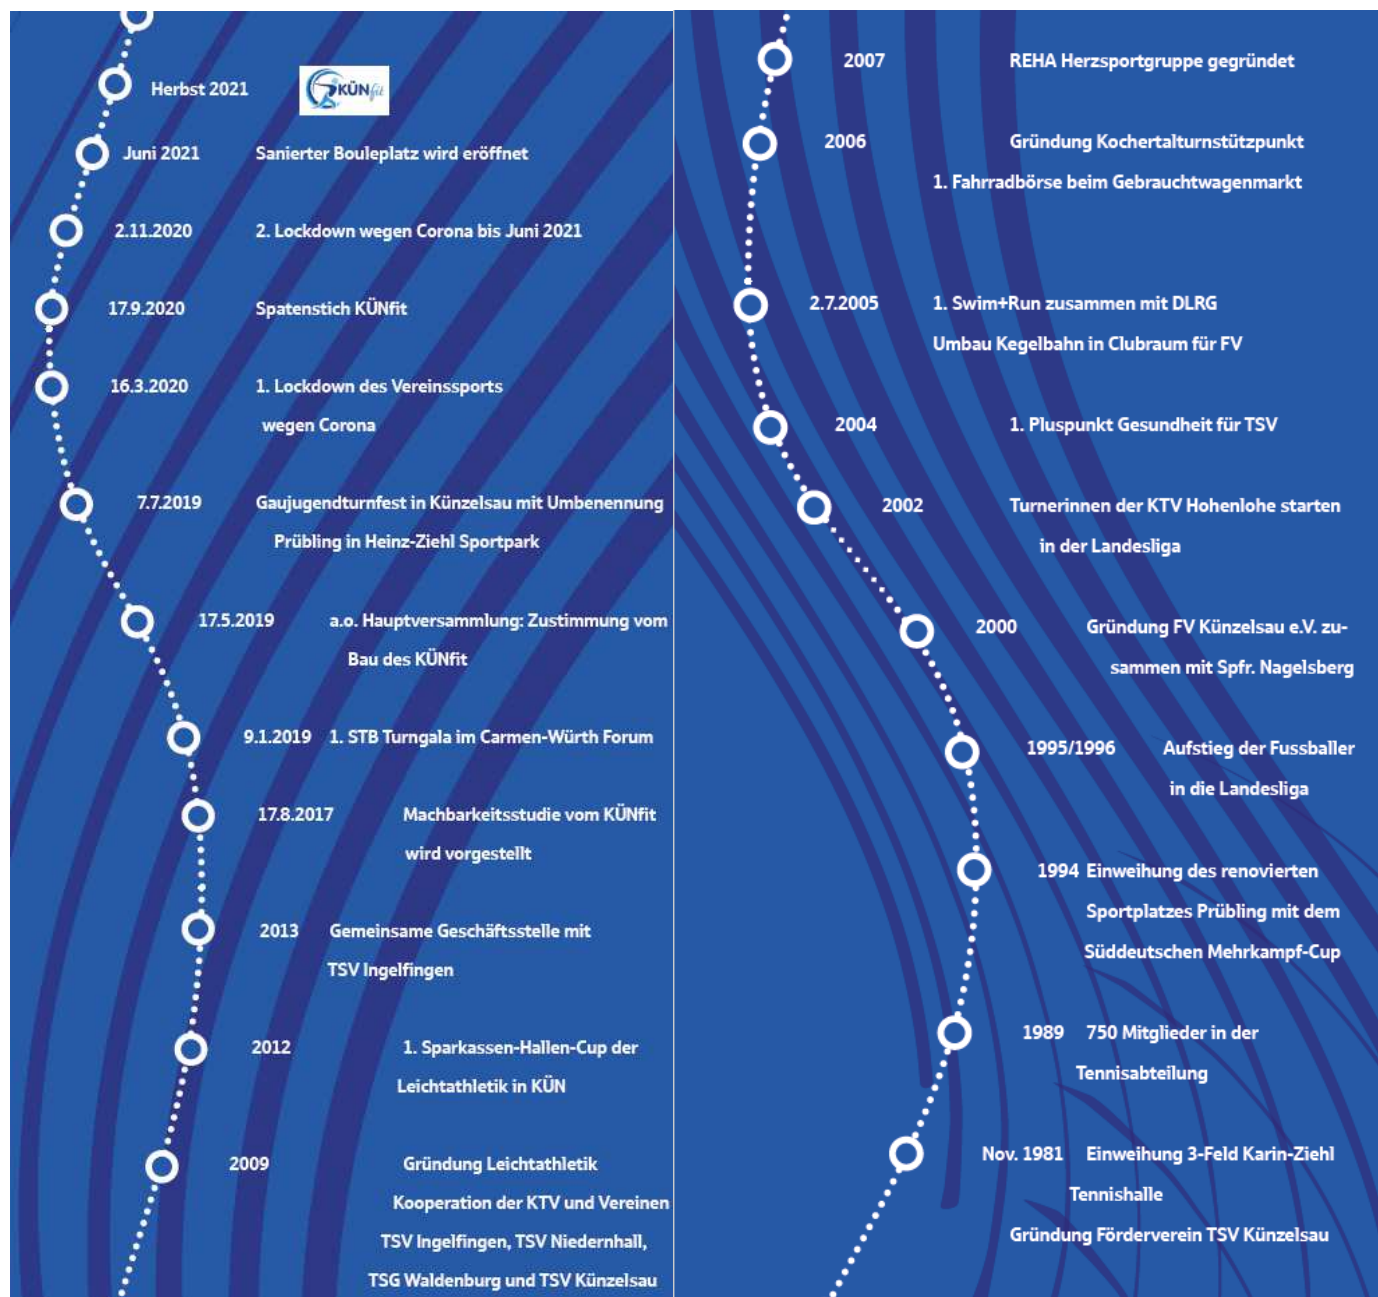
Herbst 2021 KÜNfit

Juni 2021 Sanierter Bouleplatz wird eröffnet

2.11.2020 2. Lockdown wegen Corona bis Juni 2021

17.9.2020 Spatenstich KÜNfit

16.3.2020 1. Lockdown des Vereinssports wegen Corona

7.7.2019 Gaujugendturnfest in Künzelsau mit Umbenennung Prübling in Heinz-Ziehl Sportpark

17.5.2019 a.o. Hauptversammlung: Zustimmung vom Bau des KÜNfit

9.1.2019 1. STB Turngala im Carmen-Würth Forum

17.8.2017 Machbarkeitsstudie vom KÜNfit wird vorgestellt

2013 Gemeinsame Geschäftsstelle mit TSV Ingelfingen

2012 1. Sparkassen-Hallen-Cup der Leichtathletik in KÜN

2009 Gründung Leichtathletik Kooperation der KTV und Vereinen TSV Ingelfingen, TSV Niedernhall, TSG Waldenburg und TSV Künzelsau

2007 REHA Herzsportgruppe gegründet

2006 Gründung Kochertalturnstützpunkt
1. Fahrradbörse beim Gebrauchtwagenmarkt

2.7.2005 1. Swim+Run zusammen mit DLRG
Umbau Kegelbahn in Clubraum für FV

2004 1. Pluspunkt Gesundheit für TSV

2002 Turnerinnen der KTV Hohenlohe starten in der Landesliga

2000 Gründung FV Künzelsau e.V. zusammen mit Spfr. Nagelsberg

1995/1996 Aufstieg der Fussballer in die Landesliga

1994 Einweihung des renovierten Sportplatzes Prübling mit dem Süddeutschen Mehrkampf-Cup

1989 750 Mitglieder in der Tennisabteilung

Nov. 1981 Einweihung 3-Feld Karin-Ziehl Tennishalle
Gründung Förderverein TSV Künzelsau